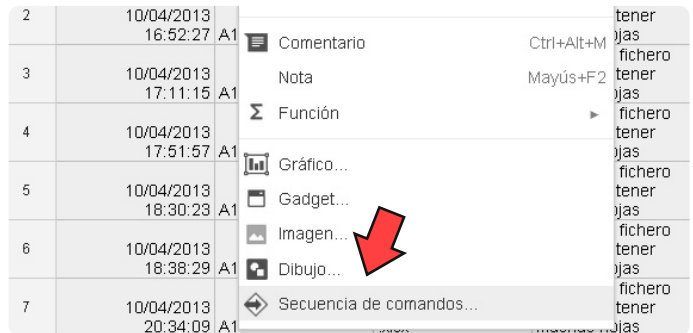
| 2 | 10/04/2013 16:52:27 | A1 | tener |
|---|---|---|---|
| 3 | 10/04/2013 17:11:15 | A1 | fichero tener ojas |
| 4 | 10/04/2013 17:51:57 | A1 | fichero tener ojas |
| 5 | 10/04/2013 18:30:23 | A1 | fichero tener ojas |
| 6 | 10/04/2013 18:38:29 | A1 | fichero tener ojas |
| 7 | 10/04/2013 20:34:09 | A1 | fichero tener muchas hojas |

Comentario Ctrl+Alt+M
Nota Mayús+F2
Función
Gráfico...
Gadget...
Imagen...
Dibujo...
Secuencia de comandos...